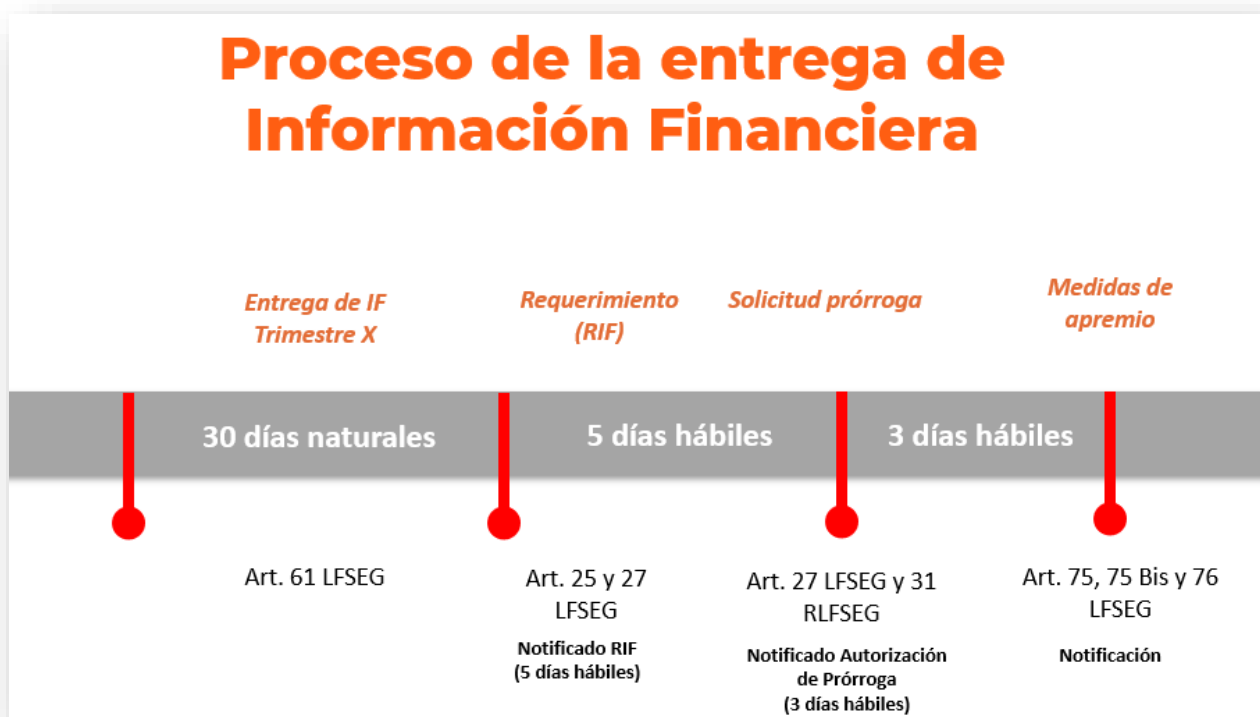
Proceso de la entrega de Información Financiera

Entrega de IF Trimestre X

Requerimiento (RIF)

Solicitud prórroga

Medidas de apremio

30 días naturales

5 días hábiles

3 días hábiles

Art. 61 LFSEG

Art. 25 y 27 LFSEG

Notificado RIF (5 días hábiles)

Art. 27 LFSEG y 31 RLFSEG

Notificado Autorización de Prórroga (3 días hábiles)

Art. 75, 75 Bis y 76 LFSEG

Notificación